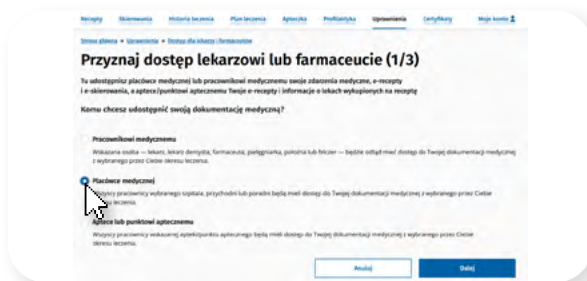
Recepty Skierowania Historia leczenia Plan leczenia Apteczka Profilaktyka Uprawnienia Certyfikaty Moje konto

Strona główna > Uprawnienia > Dostęp dla lekarzy i farmaceutów

Przyznaj dostęp lekarzowi lub farmaceucie (1/3)

Tu udostępnisz placówce medycznej lub pracownikowi medycznemu swoje zdarzenia medyczne, e-recepty i e-skierowania, a aptece/punktowi aptecznemu Twoje e-recepty i informacje o lekach wykupionych na receptę

Komu chcesz udostępnić swoją dokumentację medyczną?

Pracownikowi medycznemu
Wskazana osoba — lekarz, lekarz dentysta, farmaceuta, pielęgniarka, położna lub felczer — będzie odtąd mieć dostęp do Twojej dokumentacji medycznej z wybranego przez Ciebie okresu leczenia.

Placówce medycznej
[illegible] pracownicy wybranego szpitala, przychodni lub poradni będą mieć dostęp do Twojej dokumentacji medycznej z wybranego przez Ciebie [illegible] leczenia.

Aptece lub punktowi aptecznemu
Wszyscy pracownicy wskazanej apteki/punktu aptecznego będą mieć dostęp do Twojej dokumentacji medycznej z wybranego przez Ciebie okresu leczenia.

Anuluj Dalej